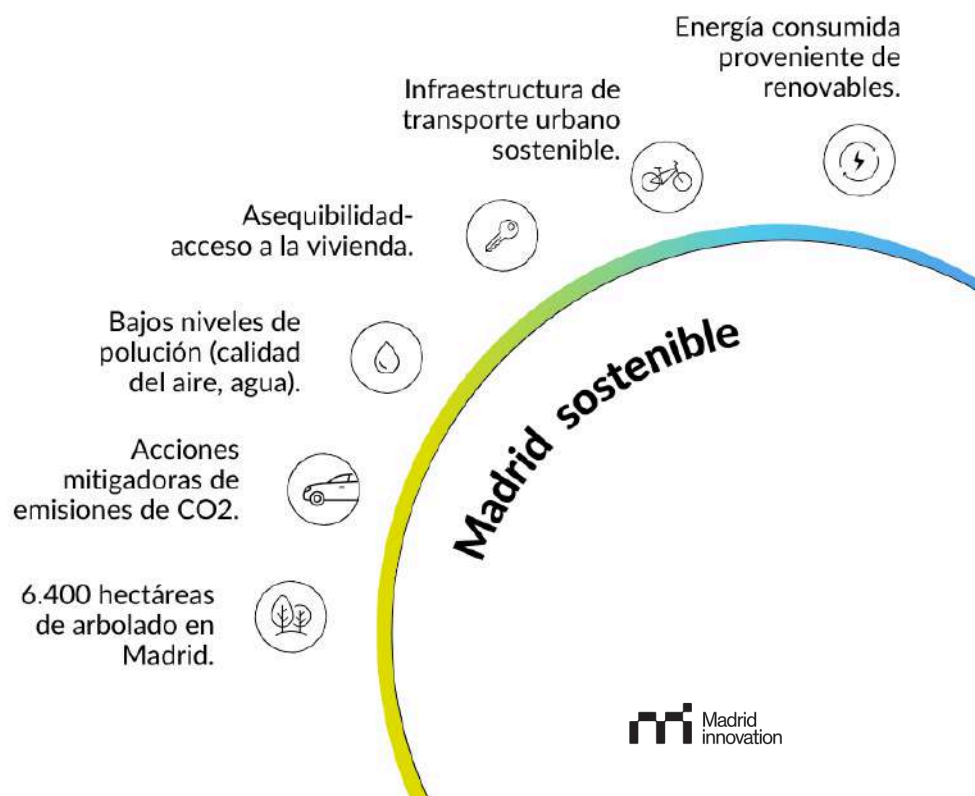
Energía consumida proveniente de renovables.

Infraestructura de transporte urbano sostenible.

Asequibilidad-acceso a la vivienda.

Bajos niveles de polución (calidad del aire, agua).

Acciones mitigadoras de emisiones de CO2.

6.400 hectáreas de arbolado en Madrid.

Madrid sostenible

Madrid innovation